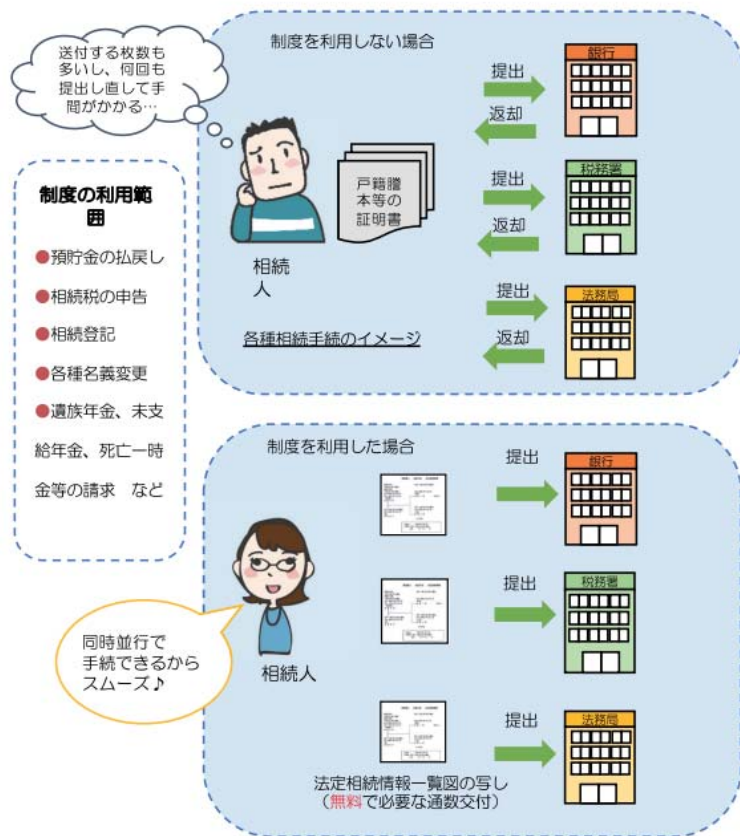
送付する枚数も多いし、何回も提出し直して手間がかかる…

制度を利用しない場合

戸籍謄本等の証明書

相続人

提出
返却
銀行

提出
返却
税務署

提出
返却
法務局

各種相続手続のイメージ

制度の利用範囲

●預貯金の払戻し
●相続税の申告
●相続登記
●各種名義変更
●遺族年金、未支給年金、死亡一時金等の請求　など

制度を利用した場合

提出
銀行

提出
税務署

提出
法務局

同時並行で手続できるからスムーズ♪

相続人

法定相続情報一覧図の写し
（無料で必要な通数交付）